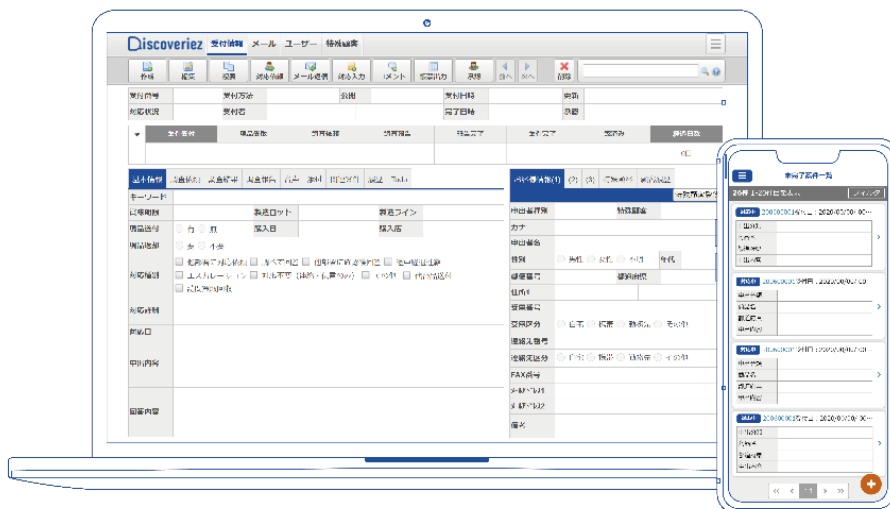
Discoveriez 受付情報 メール ユーザー 特殊顧客

新規 編集 複製 対応履歴 メール送信 対応入力 コメント 帳票出力 承認 前へ 次へ 削除

受付番号 受付方法 会社 受付日時 状態
対応状況 受付者 完了日時 承認

基本情報 顧客情報 製品情報 対応情報 内容 添付 履歴 関連 Tab

キーワード
問合せ日
製造ロット 製造ライン
商品区分 有 無 購入日 購入店
商品返却 要 不要
対応種別
対応詳細
返信日
申出内容
回答内容

お客様情報(1) (2) (3)
申出者種類 特殊顧客
カナ
申出者名
性別 男性 女性 不明 年代
郵便番号
住所
電話番号
連絡先区分 自宅 携帯 勤務先 その他
FAX番号
メールアドレス
メールアドレス2
備考

未完了案件一覧
26件 1-20件を表示
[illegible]